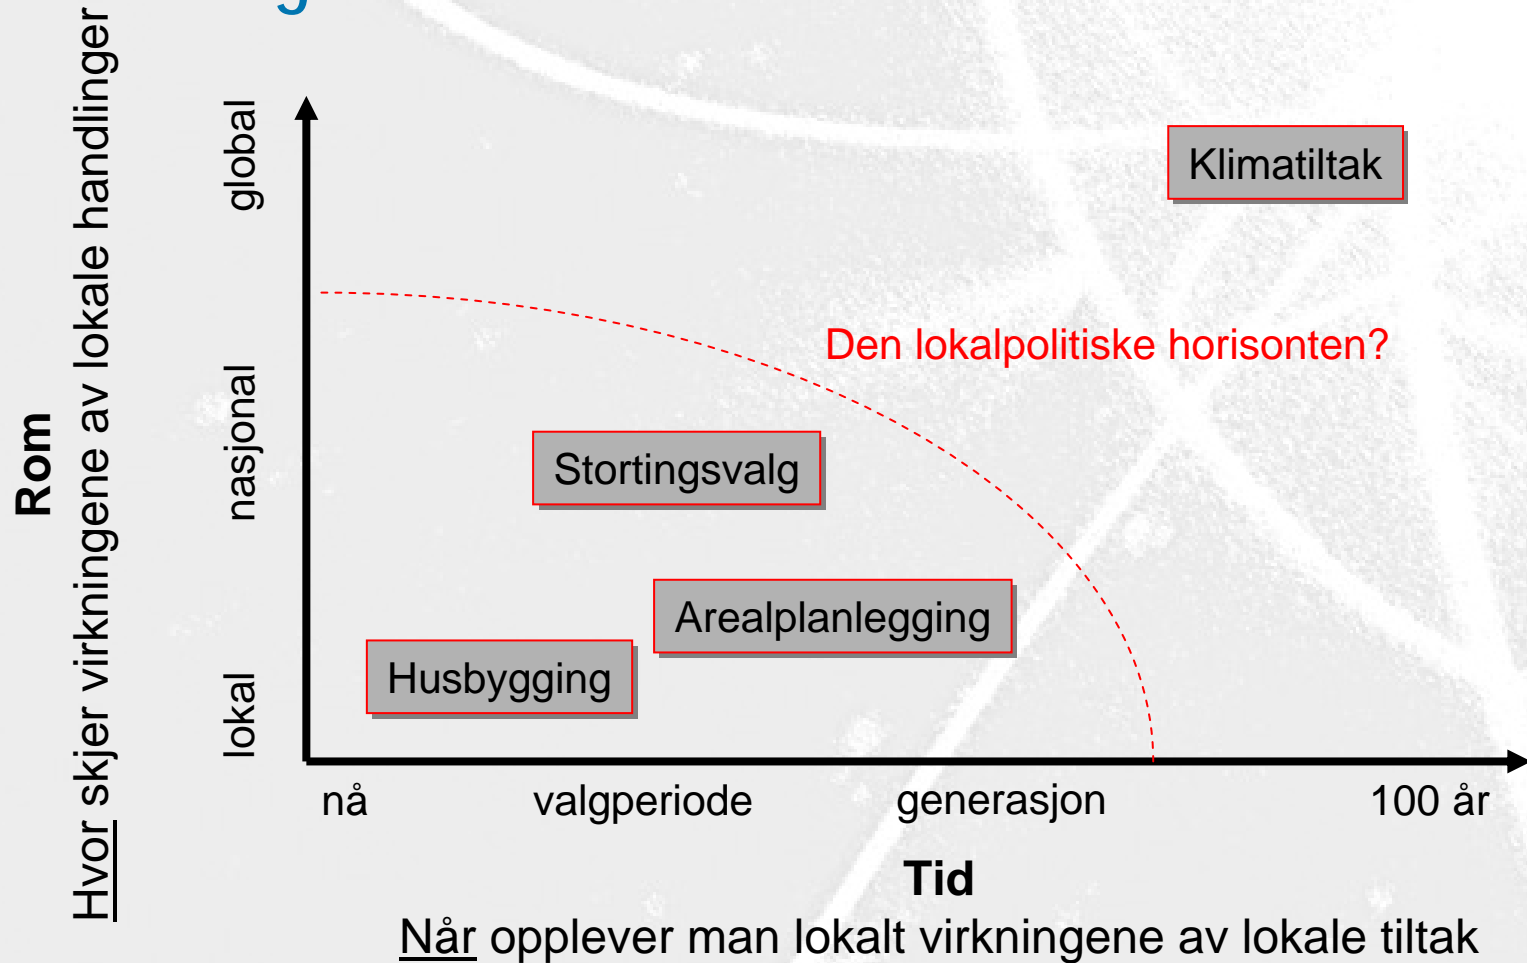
Rom
Hvor skjer virkningene av lokale handlinger

global
nasjonal
lokal

Klimatiltak

Den lokalpolitiske horisonten?

Stortingsvalg

Arealplanlegging

Husbygging

nå
valgperiode
generasjon
100 år

Tid
Når opplever man lokalt virkningene av lokale tiltak